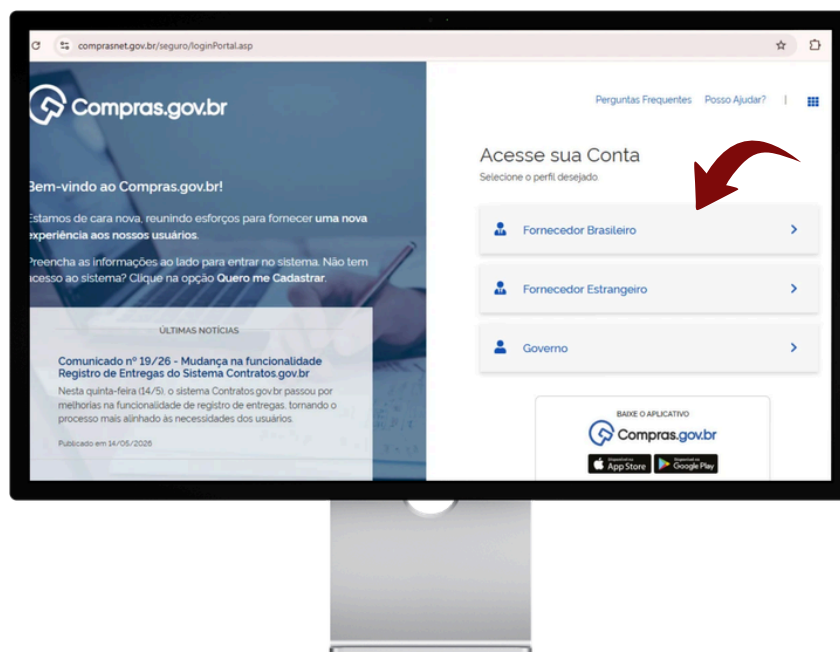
comprasnet.gov.br/seguro/loginPortal.asp

Compras.gov.br

Bem-vindo ao Compras.gov.br!

Estamos de cara nova, reunindo esforços para fornecer uma nova experiência aos nossos usuários.

Preencha as informações ao lado para entrar no sistema. Não tem acesso ao sistema? Clique na opção Quero me Cadastrar.

ÚLTIMAS NOTÍCIAS

Comunicado nº 19/26 - Mudança na funcionalidade Registro de Entregas do Sistema Contratos.gov.br

Nesta quinta-feira (14/5), o sistema Contratos.gov.br passou por melhorias na funcionalidade de registro de entregas, tornando o processo mais alinhado às necessidades dos usuários.

Publicado em 14/05/2026

Perguntas Frequentes Posso Ajudar?

Acesse sua Conta

Selecione o perfil desejado.

Fornecedor Brasileiro

Fornecedor Estrangeiro

Governo

BAIXE O APLICATIVO

Compras.gov.br

Disponível na App Store

Disponível no Google Play